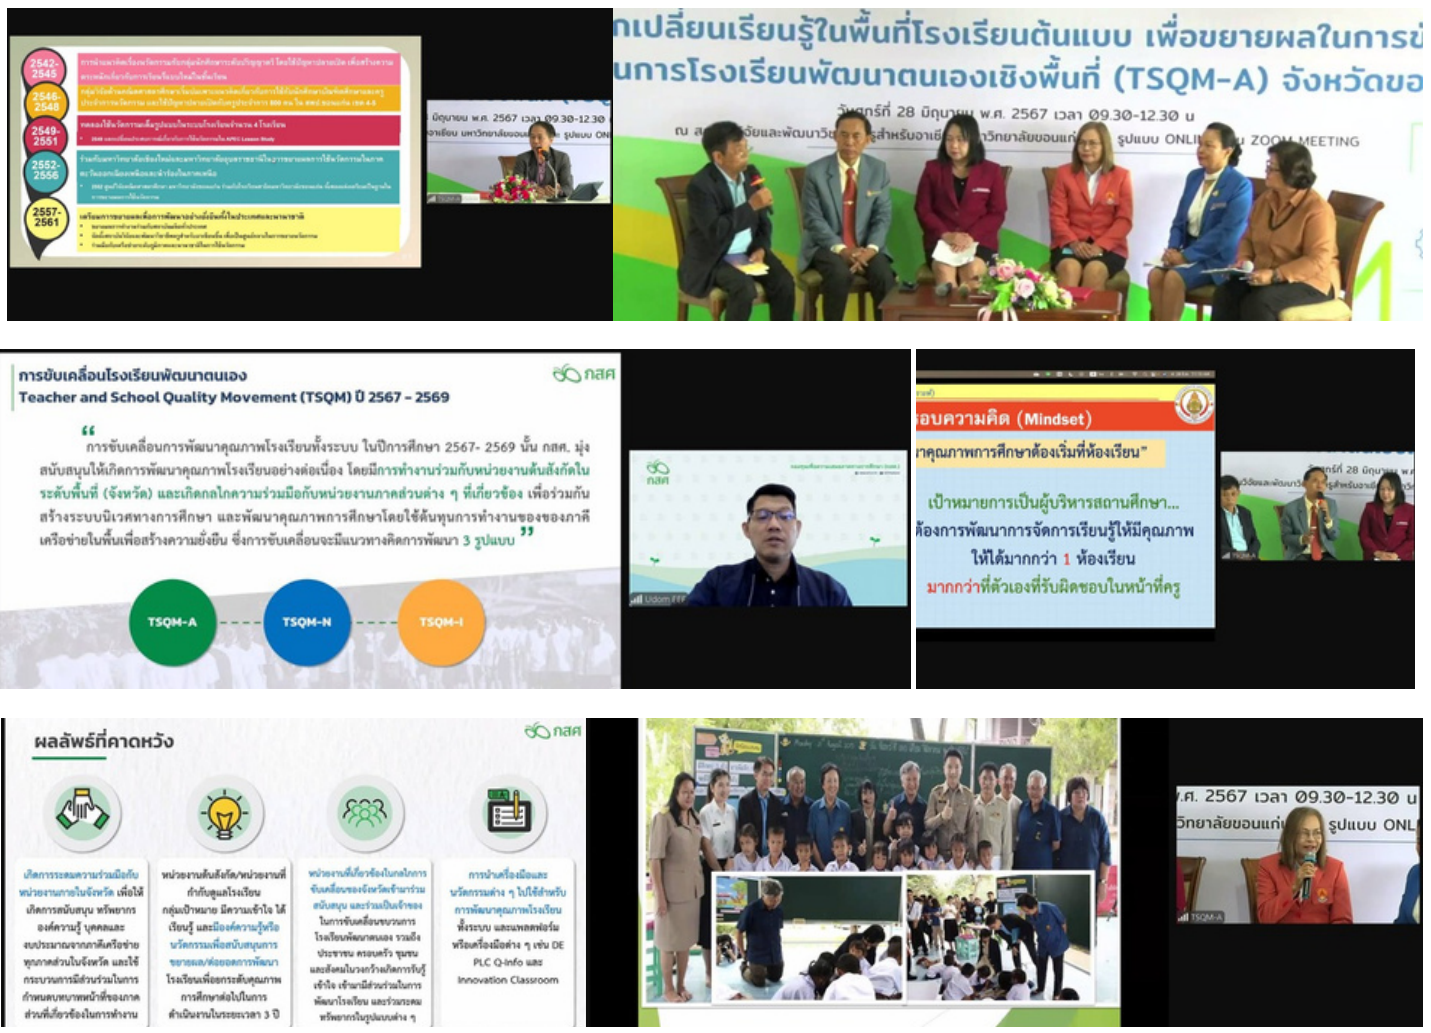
2542-2545
2546-2548
2549-2551
2552-2556
2557-2561

มิถุนายน พ.ศ. 2567 เวลา 09.30-12.30

แลกเปลี่ยนเรียนรู้ในพื้นที่โรงเรียนต้นแบบ เพื่อขยายผลในการขั
นการโรงเรียนพัฒนาตนเองเชิงพื้นที่ (TSQM-A) จังหวัดขอ
วันศุกร์ที่ 28 มิถุนายน พ.ศ. 2567 เวลา 09.30-12.30 น
ณ ส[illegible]วิจัยและพัฒนาวิช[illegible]สำหรับอาชี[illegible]วิทยาลัยขอนแก่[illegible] รูปแบบ ONLI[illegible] ZOOM MEETING

การขับเคลื่อนโรงเรียนพัฒนาตนเอง
Teacher and School Quality Movement (TSQM) ปี 2567 - 2569
กสศ
“ การขับเคลื่อนการพัฒนาคุณภาพโรงเรียนทั้งระบบ ในปีการศึกษา 2567- 2569 นั้น กสศ. มุ่งสนับสนุนให้เกิดการพัฒนาคุณภาพโรงเรียนอย่างต่อเนื่อง โดยมีการทำงานร่วมกับหน่วยงานต้นสังกัดในระดับพื้นที่ (จังหวัด) และเกิดกลไกความร่วมมือกับหน่วยงานภาคส่วนต่าง ๆ ที่เกี่ยวข้อง เพื่อร่วมกันสร้างระบบนิเวศทางการศึกษา และพัฒนาคุณภาพการศึกษาโดยใช้ต้นทุนการทำงานของของภาคีเครือข่ายในพื้นที่เพื่อสร้างความยั่งยืน ซึ่งการขับเคลื่อนจะมีแนวทางคิดการพัฒนา 3 รูปแบบ ”
TSQM-A
TSQM-N
TSQM-I

กสศ
Udom FFF

อบความคิด (Mindset)
าคุณภาพการศึกษาต้องเริ่มที่ห้องเรียน”
เป้าหมายการเป็นผู้บริหารสถานศึกษา...
ต้องการพัฒนาการจัดการเรียนรู้ให้มีคุณภาพ
ให้ได้มากกว่า 1 ห้องเรียน
มากกว่าที่ตัวเองที่รับผิดชอบในหน้าที่ครู

ผลลัพธ์ที่คาดหวัง
กสศ
เกิดการระดมความร่วมมือกับหน่วยงานภายในจังหวัด เพื่อให้เกิดการสนับสนุน ทรัพยากร องค์ความรู้ บุคคลและงบประมาณจากภาคีเครือข่ายทุกภาคส่วนในจังหวัด และใช้กระบวนการมีส่วนร่วมในการกำหนดบทบาทหน้าที่ของภาคส่วนที่เกี่ยวข้องในการทำงาน
หน่วยงานต้นสังกัด/หน่วยงานที่กำกับดูแลโรงเรียน กลุ่มเป้าหมาย มีความเข้าใจ ได้เรียนรู้ และมีองค์ความรู้หรือนวัตกรรมเพื่อสนับสนุนการขยายผล/ต่อยอดการพัฒนาโรงเรียนเพื่อยกระดับคุณภาพการศึกษาต่อไปในการดำเนินงานในระยะเวลา 3 ปี
หน่วยงานที่เกี่ยวข้องในกลไกการขับเคลื่อนของจังหวัดเข้ามาร่วมสนับสนุน และร่วมเป็นเจ้าของในการขับเคลื่อนขบวนการโรงเรียนพัฒนาตนเอง รวมถึงประชาชน ครอบครัว ชุมชน และสังคมในวงกว้างเกิดการรับรู้ เข้าใจ เข้ามามีส่วนร่วมในการพัฒนาโรงเรียน และร่วมระดมทรัพยากรในรูปแบบต่าง ๆ
การนำเครื่องมือและนวัตกรรมต่าง ๆ ไปใช้สำหรับการพัฒนาคุณภาพโรงเรียนทั้งระบบ และแพลตฟอร์มหรือเครื่องมือต่าง ๆ เช่น DE PLC Q-Info และ Innovation Classroom

.ศ. 2567 เวลา 09.30-12.30 น
วิทยาลัยขอนแก่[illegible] รูปแบบ ONL
TSQM-A